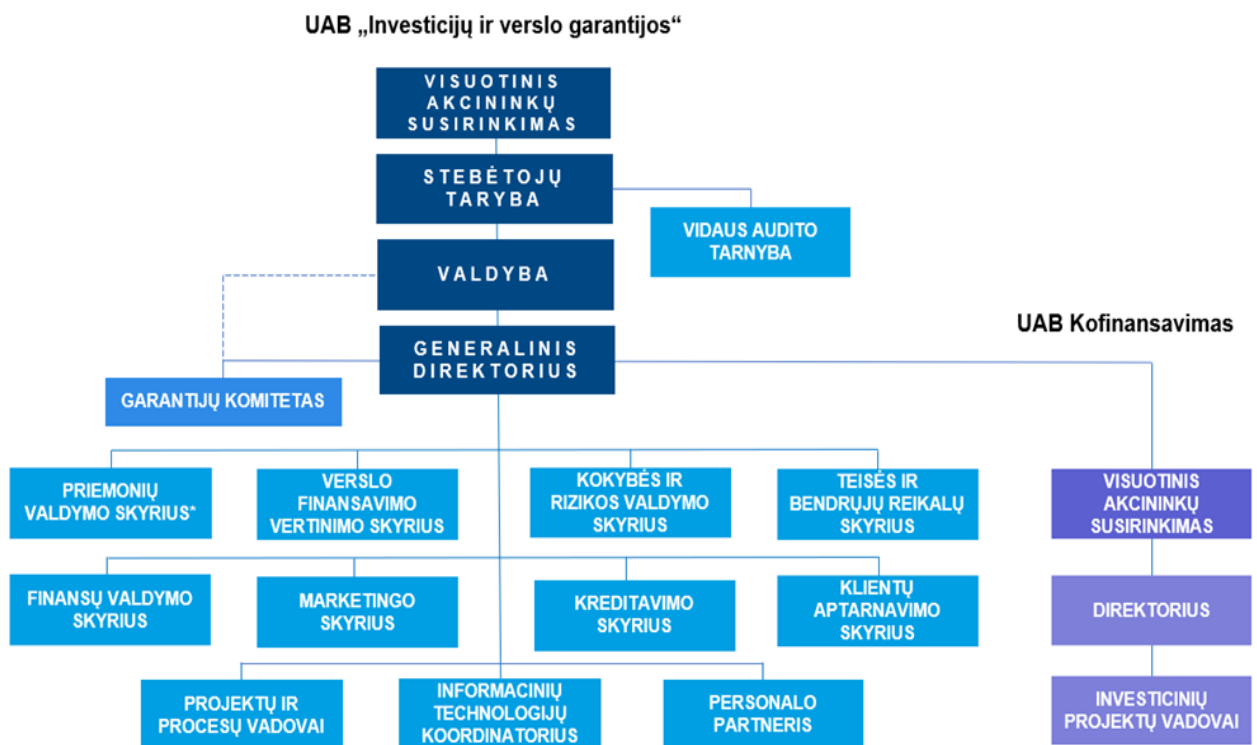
UAB „Investicijų ir verslo garantijos“

VISUOTINIS AKCININKŲ SUSIRINKIMAS

STEBĖTOJŲ TARYBA

VIDAUS AUDITO TARNYBA

VALDYBA

UAB Kofinansavimas

GENERALINIS DIREKTORIUS

GARANTIJŲ KOMITETAS

PRIEMONIŲ VALDYMO SKYRIUS*

VERSLO FINANSAVIMO VERTINIMO SKYRIUS

KOKYBĖS IR RIZIKOS VALDYMO SKYRIUS

TEISĖS IR BENDRŲJŲ REIKALŲ SKYRIUS

VISUOTINIS AKCININKŲ SUSIRINKIMAS

FINANSŲ VALDYMO SKYRIUS

MARKETINGO SKYRIUS

KREDITAVIMO SKYRIUS

KLIENTŲ APTARNAVIMO SKYRIUS

DIREKTORIUS

PROJEKTŲ IR PROCESŲ VADOVAI

INFORMACINIŲ TECHNOLOGIJŲ KOORDINATORIUS

PERSONALO PARTNERIS

INVESTICINIŲ PROJEKTŲ VADOVAI